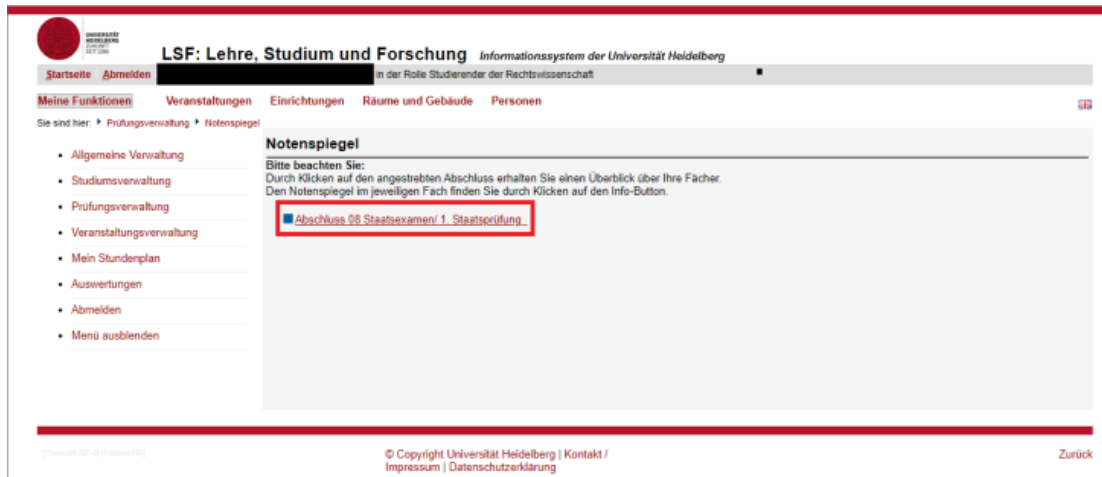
UNIVERSITÄT HEIDELBERG ZUKUNFT SEIT 1386

LSF: Lehre, Studium und Forschung Informationssystem der Universität Heidelberg

Startseite Abmelden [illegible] in der Rolle Studierender der Rechtswissenschaft

Meine Funktionen Veranstaltungen Einrichtungen Räume und Gebäude Personen

Sie sind hier: Prüfungsverwaltung Notenspiegel

- Allgemeine Verwaltung
- Studiumsverwaltung
- Prüfungsverwaltung
- Veranstaltungsverwaltung
- Mein Stundenplan
- Auswertungen
- Abmelden
- Menü ausblenden

Notenspiegel

Bitte beachten Sie:
Durch Klicken auf den angestrebten Abschluss erhalten Sie einen Überblick über Ihre Fächer.
Den Notenspiegel im jeweiligen Fach finden Sie durch Klicken auf den Info-Button.

Abschluss 08 Staatsexamen/ 1. Staatsprüfung

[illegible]

© Copyright Universität Heidelberg | Kontakt / Impressum | Datenschutzerklärung

Zurück